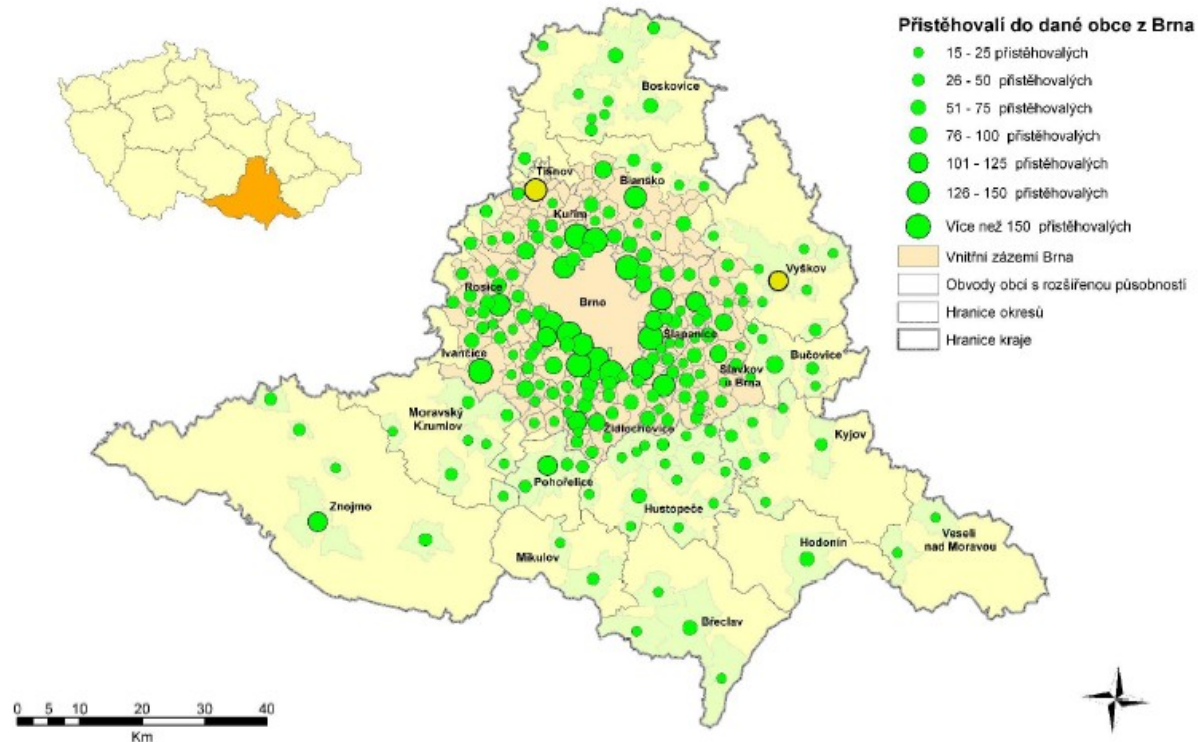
Přistěhovalí do dané obce z Brna

15 - 25 přistěhovalých
26 - 50 přistěhovalých
51 - 75 přistěhovalých
76 - 100 přistěhovalých
101 - 125 přistěhovalých
126 - 150 přistěhovalých
Více než 150 přistěhovalých
Vnitřní zázemí Brna
Obvody obcí s rozšířenou působností
Hranice okresů
Hranice kraje

Boskovice
Tišnov
Blansko
Kuřim
Vyškov
Rosice
Brno
Šlapanice
Ivančice
Bučovice
Slavkov u Brna
Moravský Krumlov
Židlochovice
Kyjov
Pohořelice
Znojmo
Hustopeče
Veselí nad Moravou
Hodonín
Mikulov
Břeclav

0 5 10 20 30 40
Km